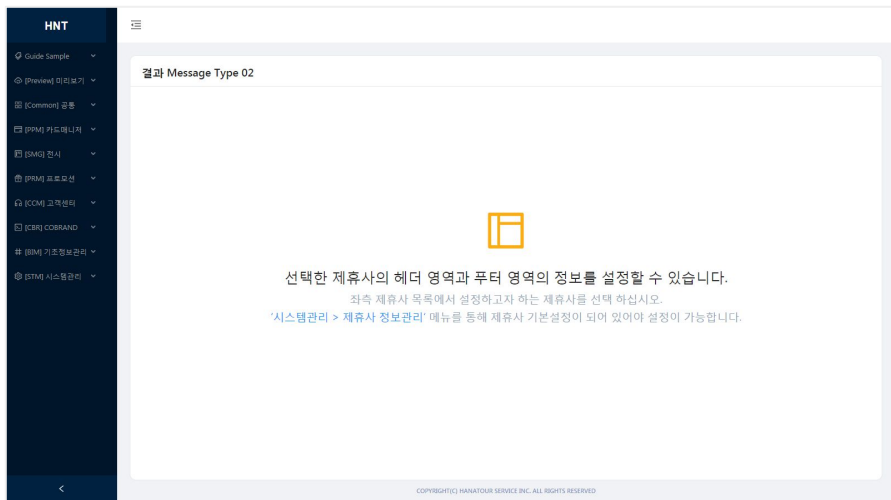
HNT

Guide Sample
[Preview] 미리보기
[Common] 공통
[PPM] 카드매니저
[SMG] 전시
[PRM] 프로모션
[CCM] 고객센터
[CBR] COBRAND
[BIM] 기초정보관리
[STM] 시스템관리

결과 Message Type 02

선택한 제휴사의 헤더 영역과 푸터 영역의 정보를 설정할 수 있습니다.
좌측 제휴사 목록에서 설정하고자 하는 제휴사를 선택 하십시오.
'시스템관리 > 제휴사 정보관리' 메뉴를 통해 제휴사 기본설정이 되어 있어야 설정이 가능합니다.

COPYRIGHT(C) HANATOUR SERVICE INC. ALL RIGHTS RESERVED